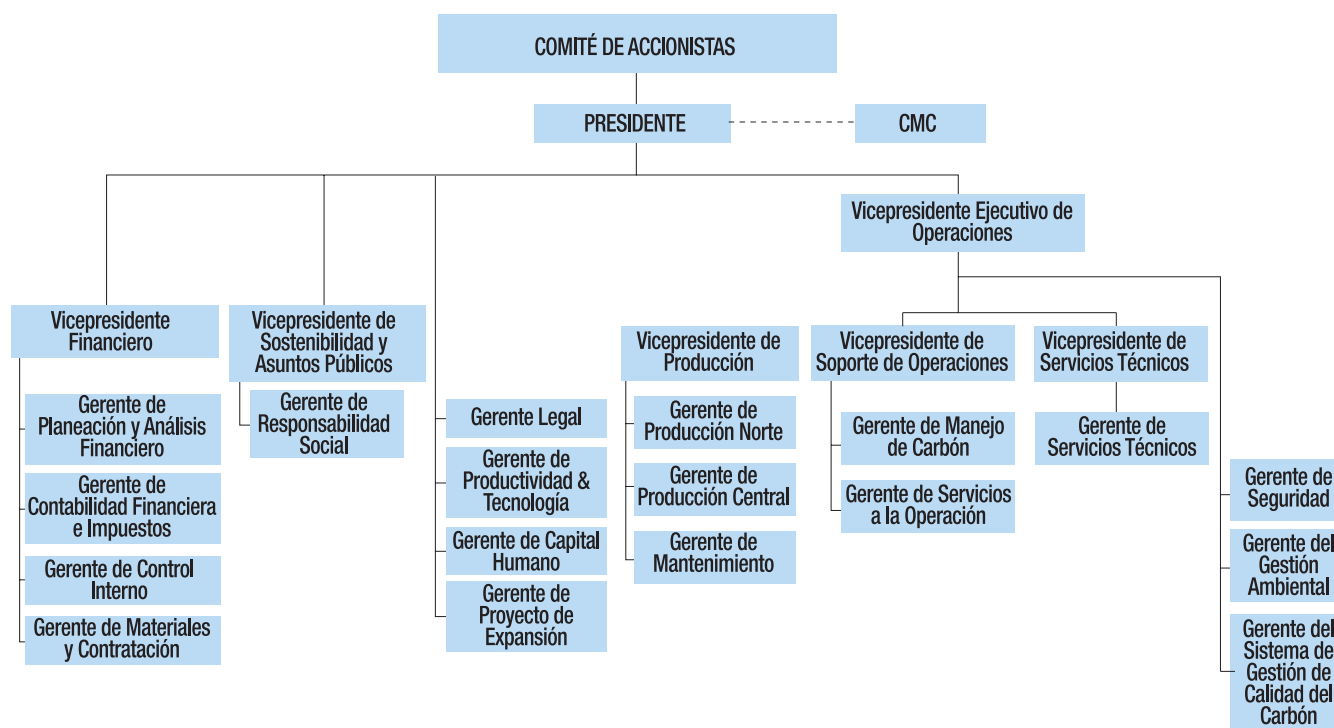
COMITÉ DE ACCIONISTAS

PRESIDENTE

CMC

Vicepresidente Ejecutivo de Operaciones

Vicepresidente Financiero

Gerente de Planeación y Análisis Financiero

Gerente de Contabilidad Financiera e Impuestos

Gerente de Control Interno

Gerente de Materiales y Contratación

Vicepresidente de Sostenibilidad y Asuntos Públicos

Gerente de Responsabilidad Social

Gerente Legal

Gerente de Productividad & Tecnología

Gerente de Capital Humano

Gerente de Proyecto de Expansión

Vicepresidente de Producción

Gerente de Producción Norte

Gerente de Producción Central

Gerente de Mantenimiento

Vicepresidente de Soporte de Operaciones

Gerente de Manejo de Carbón

Gerente de Servicios a la Operación

Vicepresidente de Servicios Técnicos

Gerente de Servicios Técnicos

Gerente de Seguridad

Gerente del Gestión Ambiental

Gerente del Sistema de Gestión de Calidad del Carbón